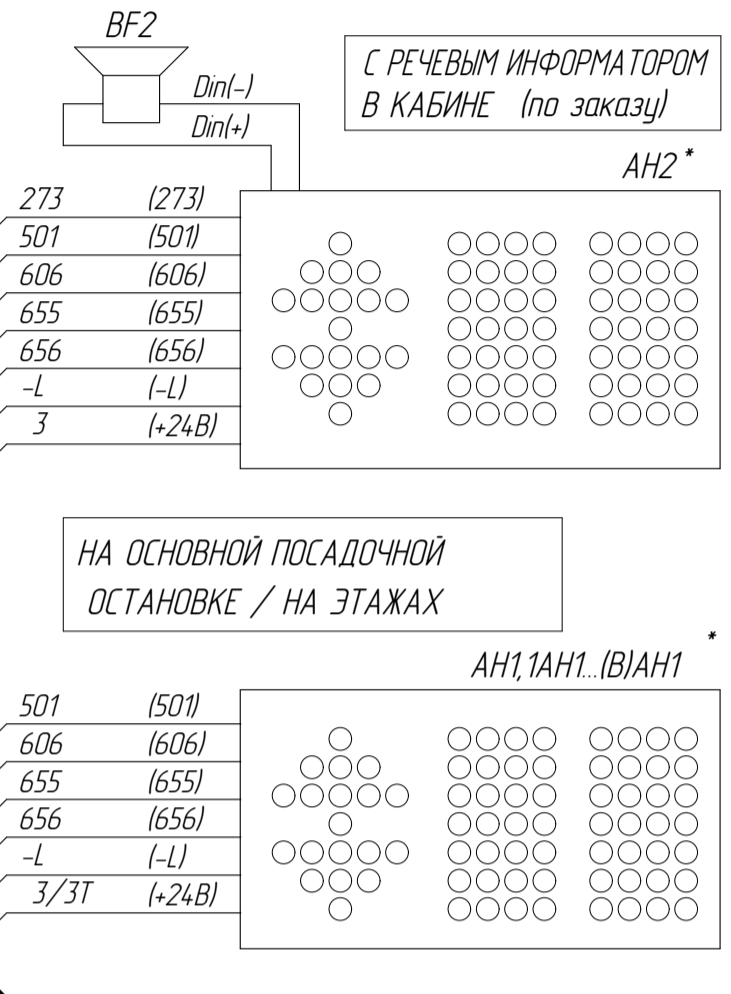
BF2

Din(-)

Din(+)

С РЕЧЕВЫМ ИНФОРМАТОРОМ
В КАБИНЕ (по заказу)

АН2*

| | |
|---|---|
| 273 | (273) |
| 501 | (501) |
| 606 | (606) |
| 655 | (655) |
| 656 | (656) |
| -L | (-L) |
| 3 | (+24В) |

НА ОСНОВНОЙ ПОСАДОЧНОЙ
ОСТАНОВКЕ / НА ЭТАЖАХ

АН1,1АН1...(В)АН1*

| | |
|---|---|
| 501 | (501) |
| 606 | (606) |
| 655 | (655) |
| 656 | (656) |
| -L | (-L) |
| 3/3Т | (+24В) |